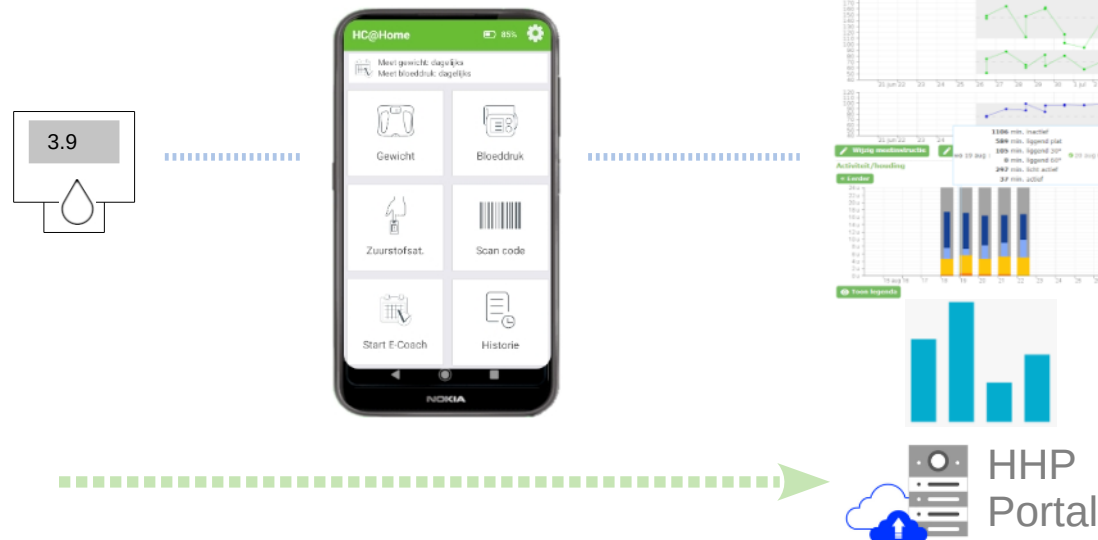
3.9

HC@Home 85%

Meet gewicht dagelijks
Meet bloeddruk dagelijks

Gewicht

Bloeddruk

Zuurstofsat.

Scan code

Start E-Coach

Historie

NOKIA

1106 min. inactief
584 min. liggend plat
105 min. liggend 30°
0 min. liggend 60°
242 min. licht actief
37 min. actief

Wijzig meetinstructie

Activiteit/houding

+ Lender

Toon legenda

HHP
Portal